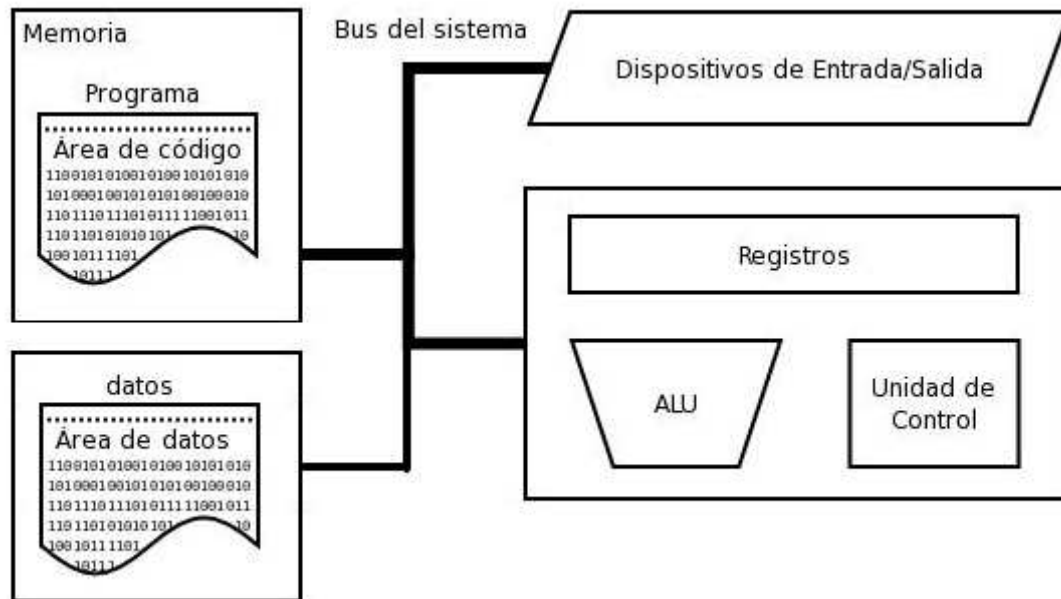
Memoria

Programa

Área de código

1100101010010100101010101010
1010001001010101001000010
1101110111010111110010111
1101101010101
10010111101
10111

Bus del sistema

Dispositivos de Entrada/Salida

Registros

ALU

Unidad de Control

datos

Área de datos

1100101010010100101010101010
1010001001010101001000010
1101110111010111110010111
1101101010101
10010111101
10111